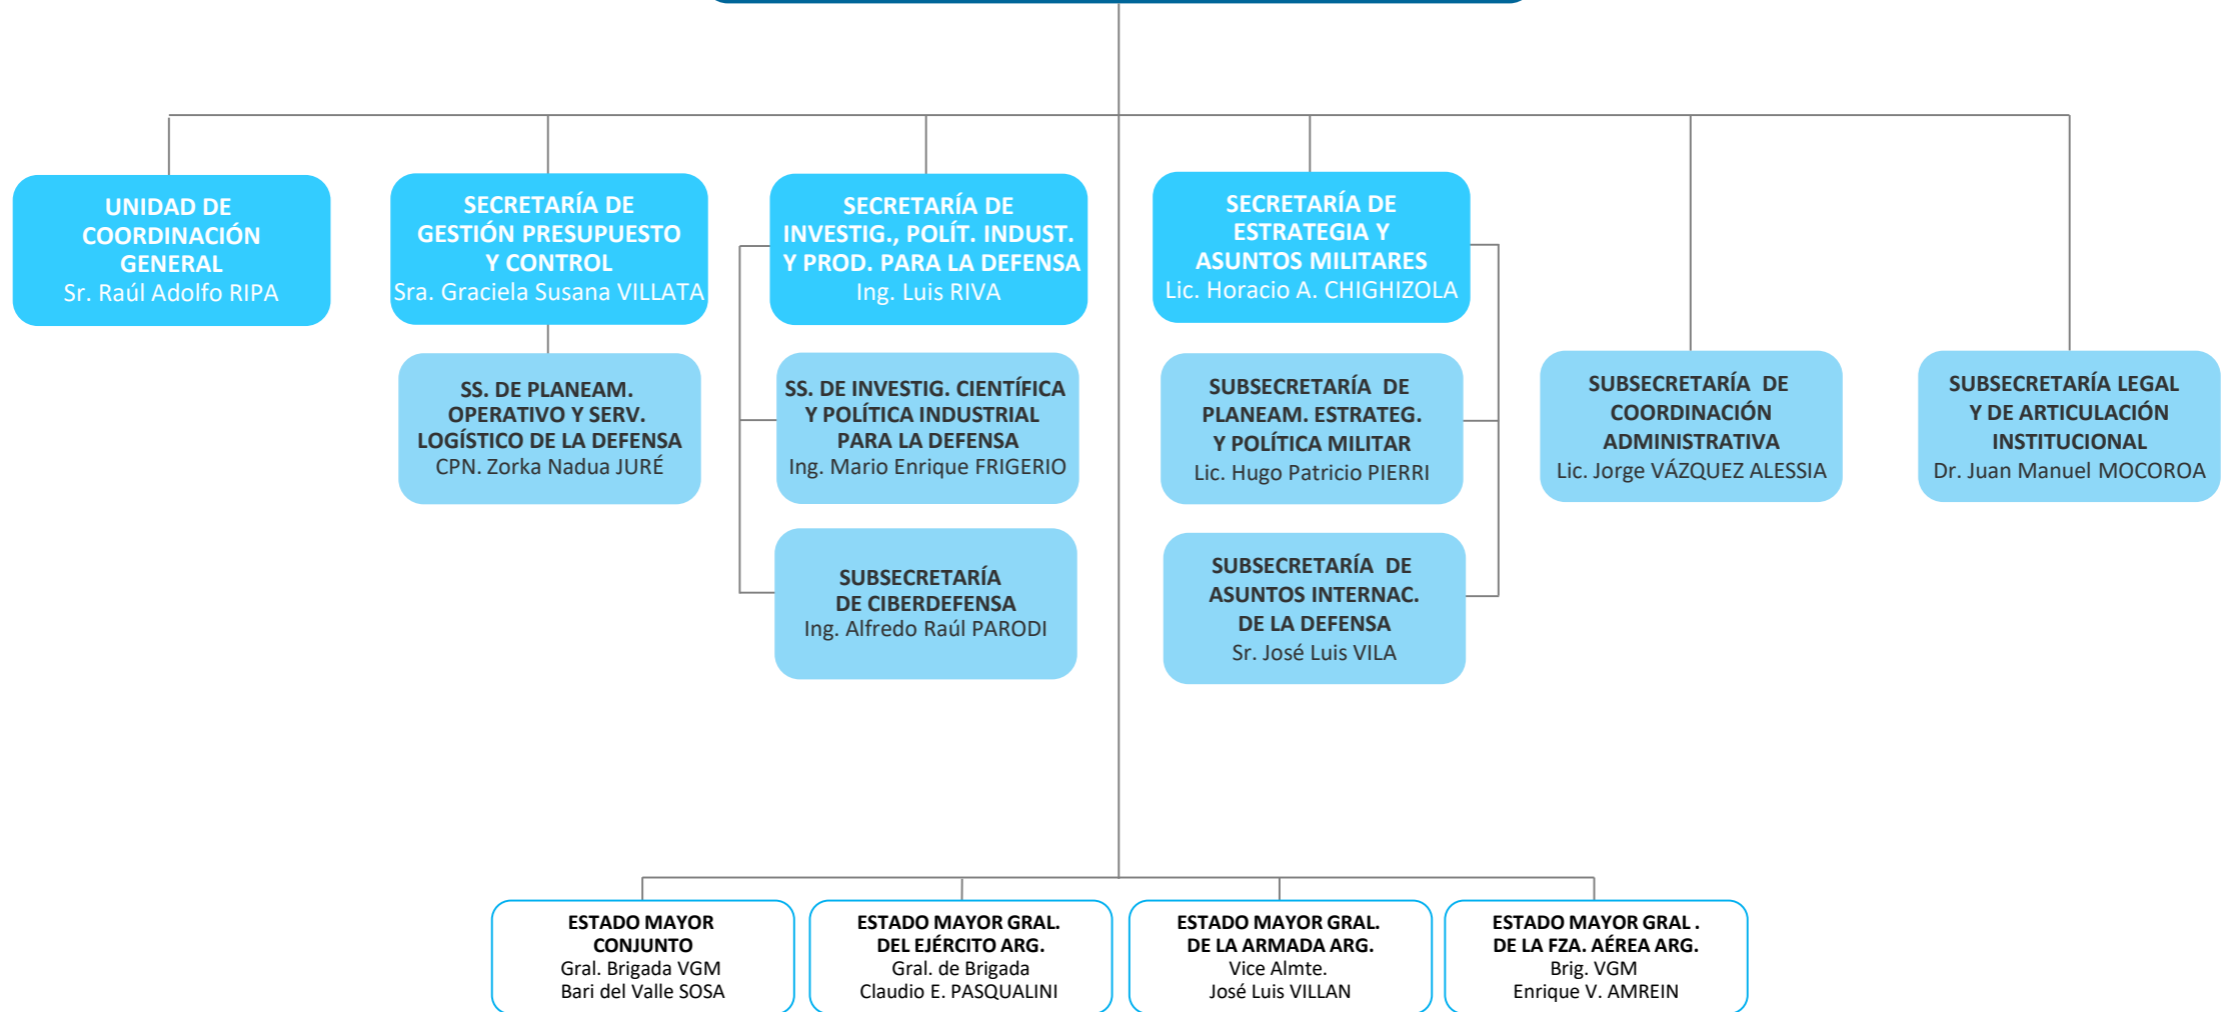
UNIDAD DE COORDINACIÓN GENERAL
Sr. Raúl Adolfo RIPA

SECRETARÍA DE GESTIÓN PRESUPUESTO Y CONTROL
Sra. Graciela Susana VILLATA

SS. DE PLANEAM. OPERATIVO Y SERV. LOGÍSTICO DE LA DEFENSA
CPN. Zorka Nadua JURÉ

SECRETARÍA DE INVESTIG., POLÍT. INDUST. Y PROD. PARA LA DEFENSA
Ing. Luis RIVA

SS. DE INVESTIG. CIENTÍFICA Y POLÍTICA INDUSTRIAL PARA LA DEFENSA
Ing. Mario Enrique FRIGERIO

SUBSECRETARÍA DE CIBERDEFENSA
Ing. Alfredo Raúl PARODI

SECRETARÍA DE ESTRATEGIA Y ASUNTOS MILITARES
Lic. Horacio A. CHIGHIZOLA

SUBSECRETARÍA DE PLANEAM. ESTRATEG. Y POLÍTICA MILITAR
Lic. Hugo Patricio PIERRI

SUBSECRETARÍA DE ASUNTOS INTERNAC. DE LA DEFENSA
Sr. José Luis VILA

SUBSECRETARÍA DE COORDINACIÓN ADMINISTRATIVA
Lic. Jorge VÁZQUEZ ALESSIA

SUBSECRETARÍA LEGAL Y DE ARTICULACIÓN INSTITUCIONAL
Dr. Juan Manuel MOCOROA

ESTADO MAYOR CONJUNTO
Gral. Brigada VGM
Bari del Valle SOSA

ESTADO MAYOR GRAL. DEL EJÉRCITO ARG.
Gral. de Brigada
Claudio E. PASQUALINI

ESTADO MAYOR GRAL. DE LA ARMADA ARG.
Vice Almte.
José Luis VILLAN

ESTADO MAYOR GRAL . DE LA FZA. AÉREA ARG.
Brig. VGM
Enrique V. AMREIN